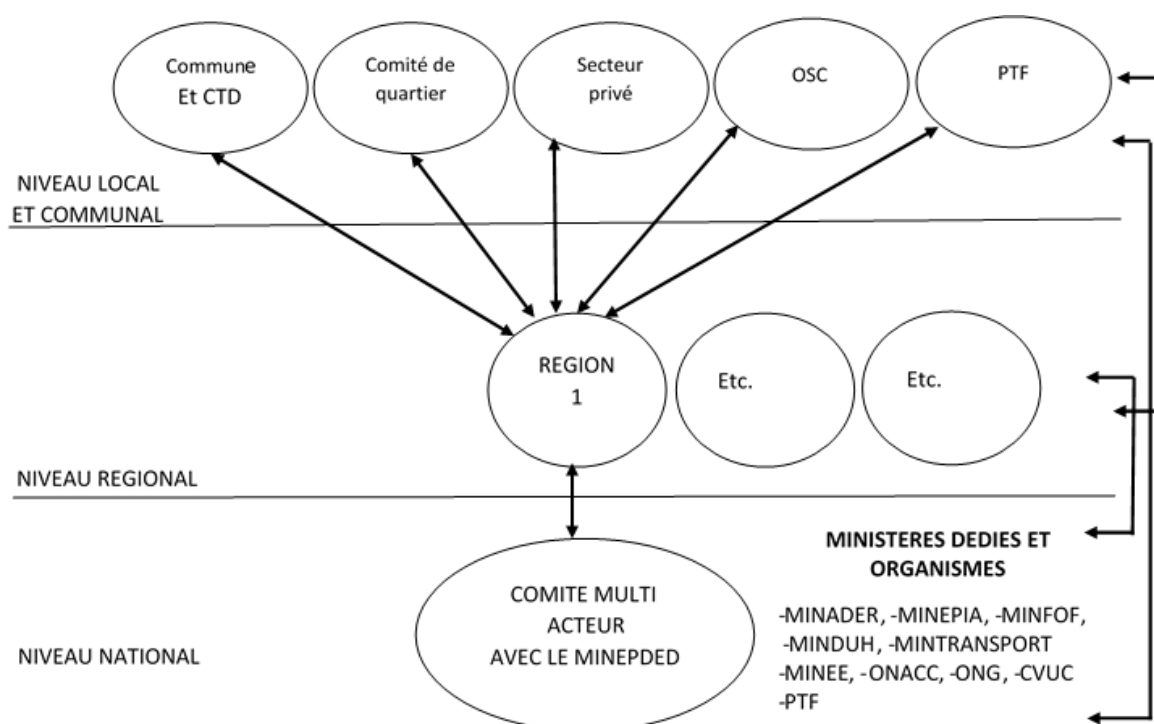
Commune
Et CTD

Comité de
quartier

Secteur
privé

OSC

PTF

NIVEAU LOCAL
ET COMMUNAL

REGION
1

Etc.

Etc.

NIVEAU REGIONAL

**MINISTERES DEDIES ET ORGANISMES**

COMITE MULTI
ACTEUR
AVEC LE MINEPDED

-MINADER, -MINEPIA, -MINFOF,
-MINDUH, -MINTRANSPORT
-MINEE, -ONACC, -ONG, -CVUC
-PTF

NIVEAU NATIONAL